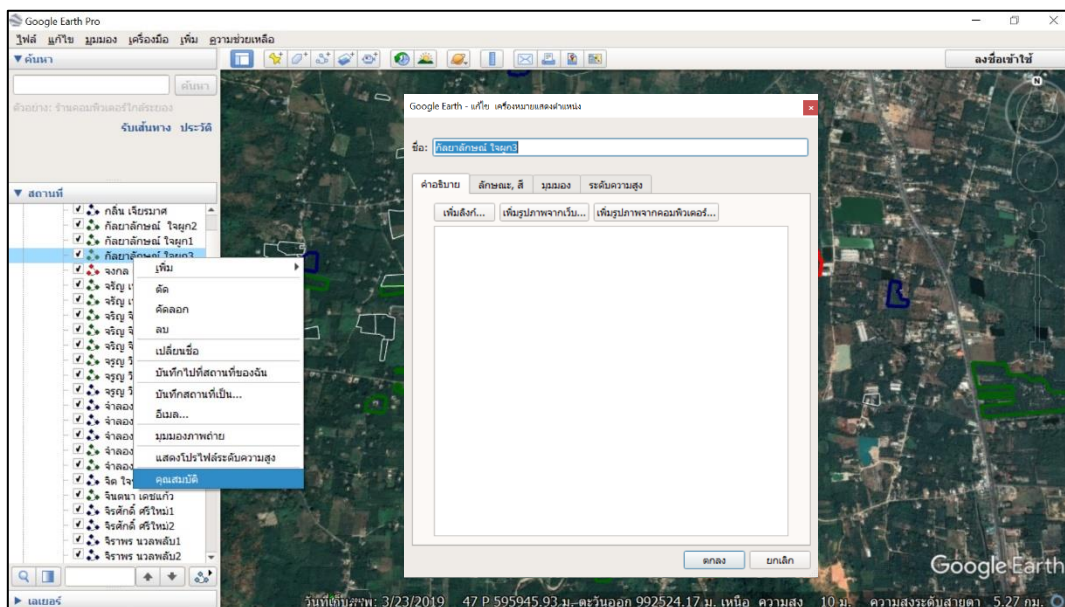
Google Earth Pro

ไฟล์ แก้ไข มุมมอง เครื่องมือ เพิ่ม ความช่วยเหลือ

ลงชื่อเข้าใช้

▼ ค้นหา

ค้นหา

ตัวอย่าง: ร้านคอมพิวเตอร์ใกล้ระยอง

รับเส้นทาง ประวัติ

▼ สถานที่

กลิ่น เจียรมาศ
กัลยาลักษณ์ ใจผูก2
กัลยาลักษณ์ ใจผูก1
กัลยาลักษณ์ ใจผูก3
จงกล
จรัญ
จรัญ
จรัญ
จรัญ
จรัญ
จรูญ
จรูญ
จรูญ
จำลอง
จำลอง
จำลอง
จำลอง
จำลอง
จิต ใจ
จินตนา เดชแก้ว
จิรศักดิ์ ศรีใหม่1
จิรศักดิ์ ศรีใหม่2
จิราพร นวลพลับ1
จิราพร นวลพลับ2

เพิ่ม
ตัด
คัดลอก
ลบ
เปลี่ยนชื่อ
บันทึกไปที่สถานที่ของฉัน
บันทึกสถานที่เป็น...
อีเมล...
มุมมองภาพถ่าย
แสดงโปรไฟล์ระดับความสูง
คุณสมบัติ

Google Earth - แก้ไข เครื่องหมายแสดงตำแหน่ง

ชื่อ: กัลยาลักษณ์ ใจผูก3

คำอธิบาย | ลักษณะ, สี | มุมมอง | ระดับความสูง

เพิ่มลิงก์... | เพิ่มรูปภาพจากเว็บ... | เพิ่มรูปภาพจากคอมพิวเตอร์...

ตกลง | ยกเลิก

▶ เลเยอร์

วันที่ถ่ายภาพ: 3/23/2019 47 P 595945.93 ม. ตะวันออก 992524.17 ม. เหนือ ความสูง 10 ม. ความสูงระดับสายตา 5.27 กม.

Google Earth